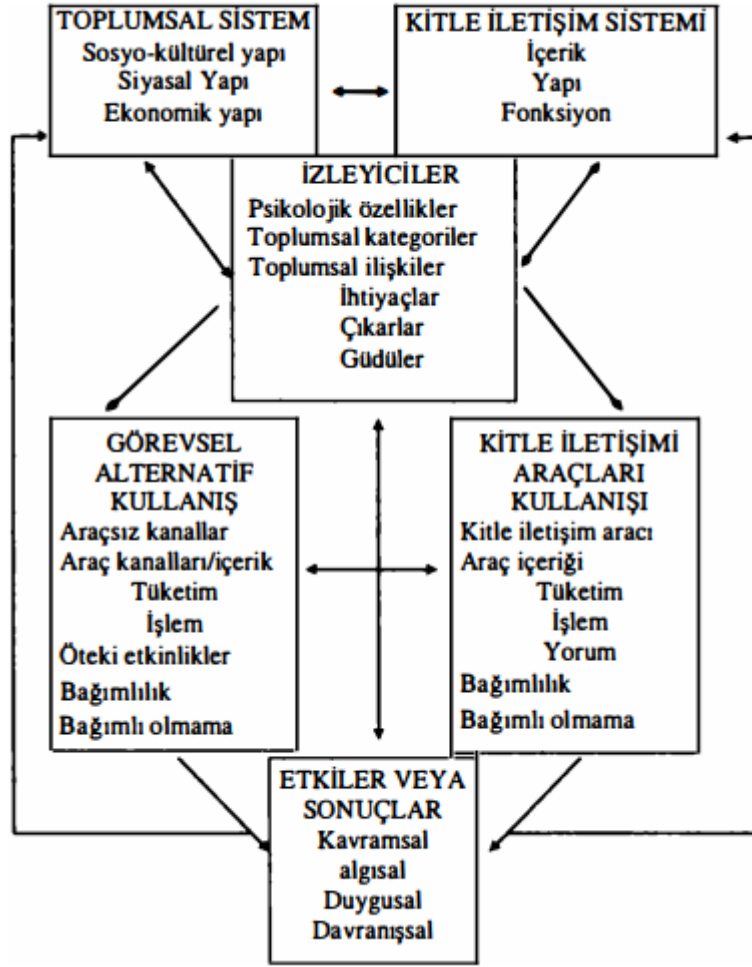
TOPLUMSAL SİSTEM
Sosyo-kültürel yapı
Siyasal Yapı
Ekonomik yapı

KİTLE İLETİŞİM SİSTEMİ
İçerik
Yapı
Fonksiyon

İZLEYİCİLER
Psikolojik özellikler
Toplumsal kategoriler
Toplumsal ilişkiler
İhtiyaçlar
Çıkarlar
Güdüler

GÖREVSEL ALTERNATİF KULLANIŞ
Araçsız kanallar
Araç kanalları/içerik
Tüketim
İşlem
Öteki etkinlikler
Bağımlılık
Bağımlı olmama

KİTLE İLETİŞİMİ ARAÇLARI KULLANIŞI
Kitle iletişim aracı
Araç içeriği
Tüketim
İşlem
Yorum
Bağımlılık
Bağımlı olmama

ETKİLER VEYA SONUÇLAR
Kavramsal
algısal
Duygusal
Davranışsal